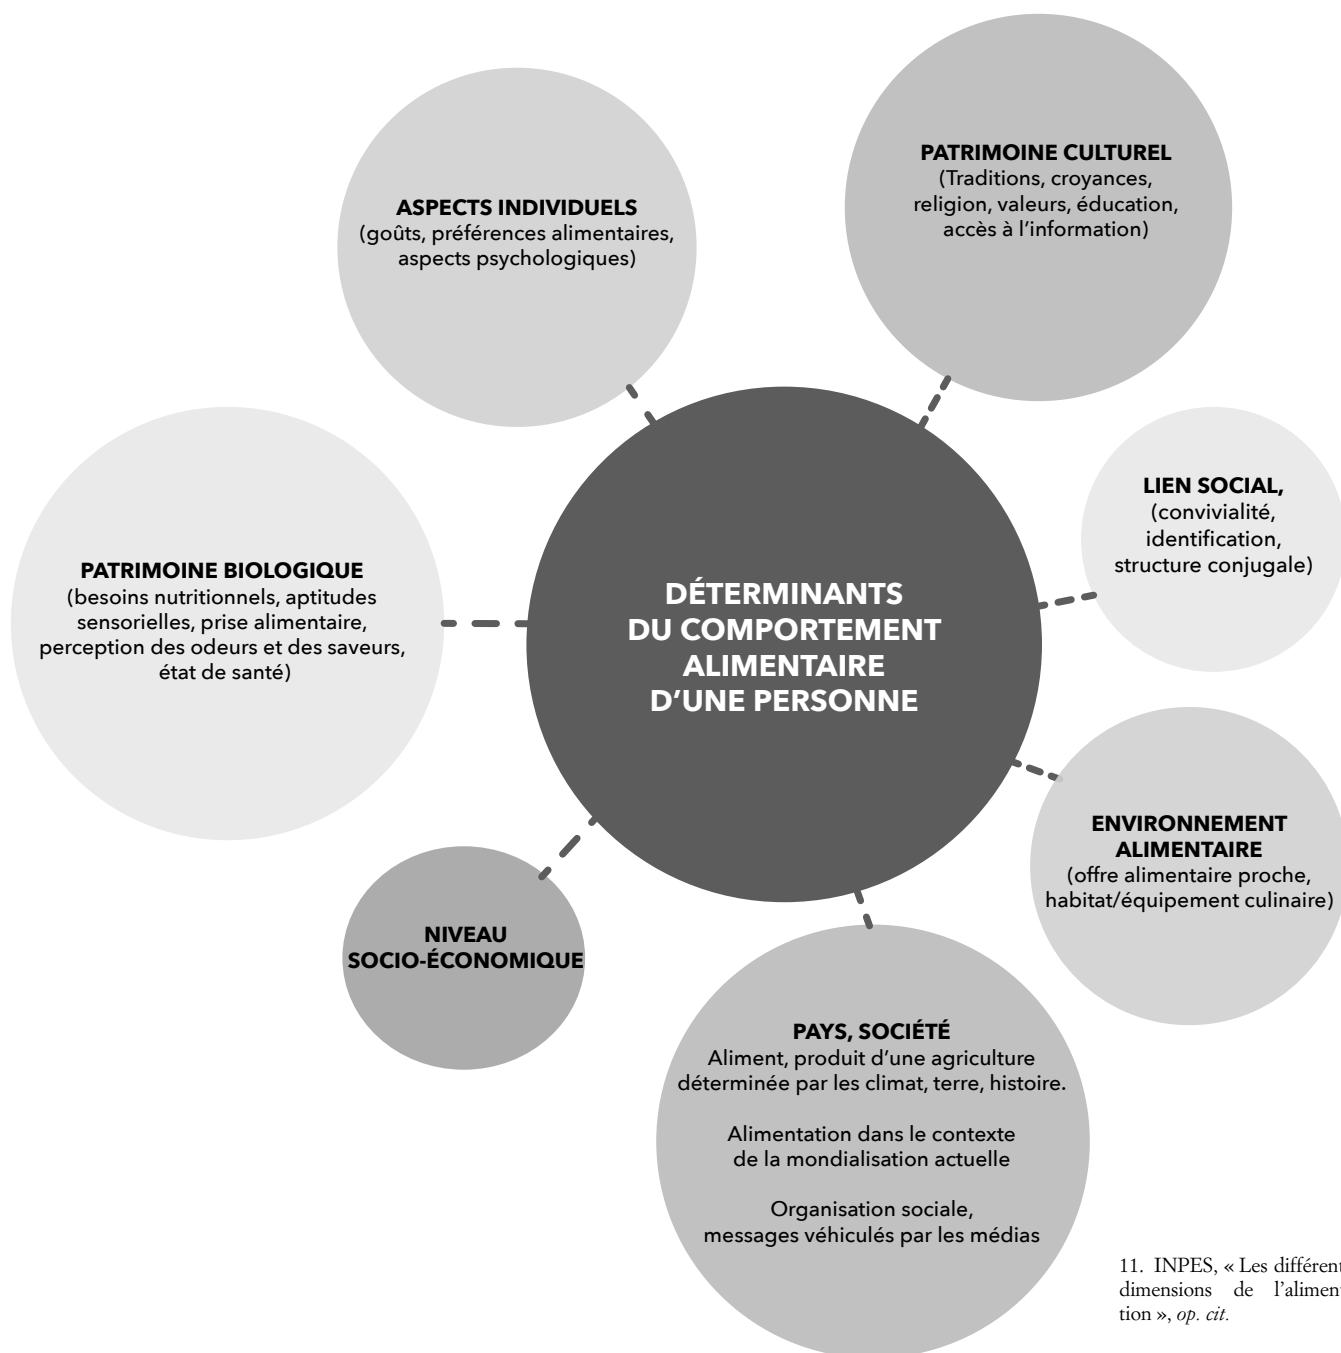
ASPECTS INDIVIDUELS
(goûts, préférences alimentaires, aspects psychologiques)

PATRIMOINE CULTUREL
(Traditions, croyances, religion, valeurs, éducation, accès à l'information)

PATRIMOINE BIOLOGIQUE
(besoins nutritionnels, aptitudes sensorielles, prise alimentaire, perception des odeurs et des saveurs, état de santé)

DÉTERMINANTS DU COMPORTEMENT ALIMENTAIRE D'UNE PERSONNE

LIEN SOCIAL,
(convivialité, identification, structure conjugale)

ENVIRONNEMENT ALIMENTAIRE
(offre alimentaire proche, habitat/équipement culinaire)

NIVEAU SOCIO-ÉCONOMIQUE

PAYS, SOCIÉTÉ
Aliment, produit d'une agriculture déterminée par les climat, terre, histoire.

Alimentation dans le contexte de la mondialisation actuelle

Organisation sociale, messages véhiculés par les médias

11. INPES, « Les différent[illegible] dimensions de l'aliment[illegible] tion », op. cit.